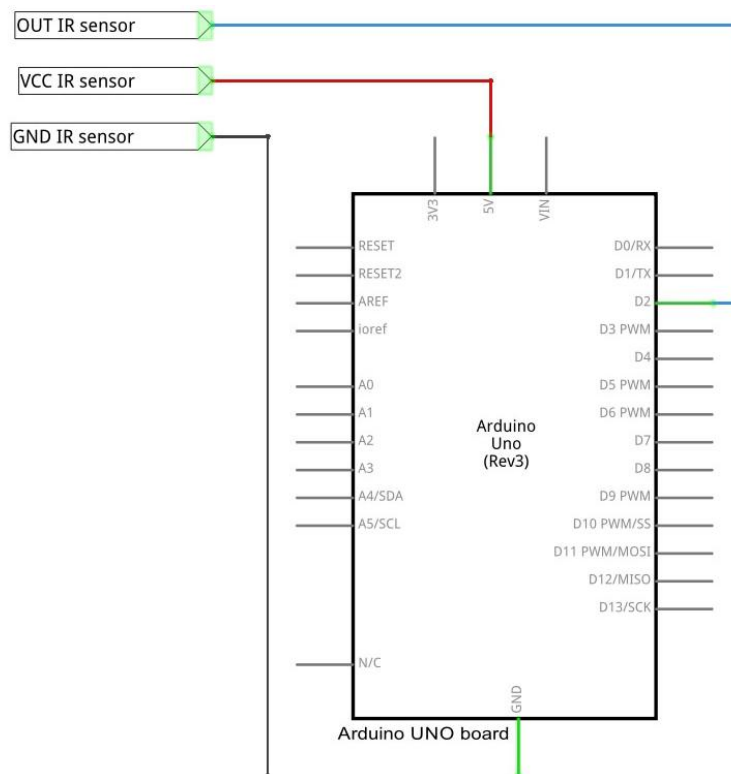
OUT IR sensor

VCC IR sensor

GND IR sensor

3V3
5V
VIN

RESET
RESET2
AREF
ioref

A0
A1
A2
A3
A4/SDA
A5/SCL

N/C

D0/RX
D1/TX
D2
D3 PWM
D4
D5 PWM
D6 PWM
D7
D8
D9 PWM
D10 PWM/SS
D11 PWM/MOSI
D12/MISO
D13/SCK

Arduino
Uno
(Rev3)

GND

Arduino UNO board